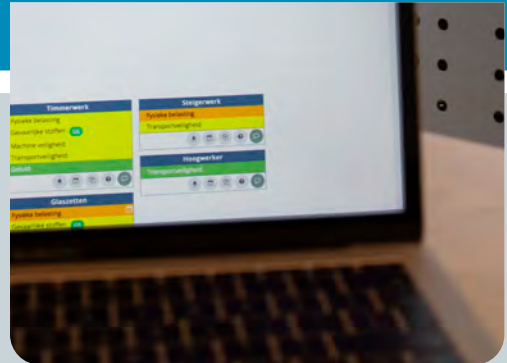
Timmerwerk
Fysieke belasting
Gevaarlijke stoffen
Machine veiligheid
Transportveiligheid
Geluid

Steigerwerk
Fysieke belasting
Transportveiligheid

Hoogwerker
Transportveiligheid

Glaszetten
Fysieke belasting
Gevaarlijke stoffen